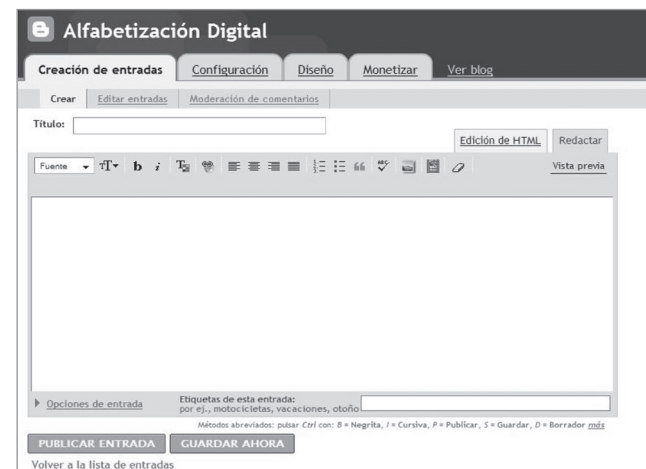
Alfabetización Digital

Creación de entradas | Configuración | Diseño | Monetizar | Ver blog

Crear | Editar entradas | Moderación de comentarios

Título:

Edición de HTML | Redactar

Fuente | b | i | Vista previa

Opciones de entrada

Etiquetas de esta entrada:
por ej., motocicletas, vacaciones, otoño

Métodos abreviados: pulsar Ctrl con: B = Negrita, I = Cursiva, P = Publicar, S = Guardar, D = Borrador más

PUBLICAR ENTRADA | GUARDAR AHORA

Volver a la lista de entradas